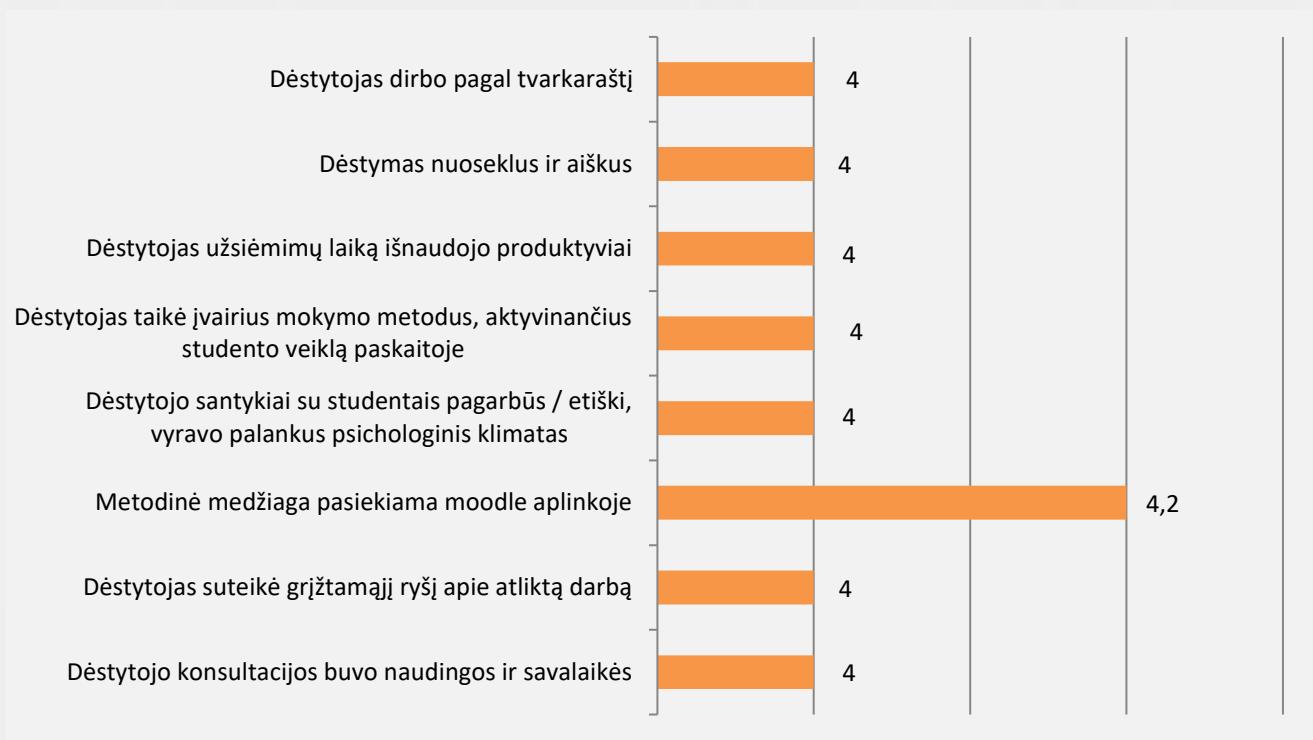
Dėstytojas dirbo pagal tvarkaraštį
4

Dėstymas nuoseklus ir aiškus
4

Dėstytojas užsiėmimų laiką išnaudojo produktyviai
4

Dėstytojas taikė įvairius mokymo metodus, aktyvinančius studento veiklą paskaitoje
4

Dėstytojo santykiai su studentais pagarbūs / etiški, vyravo palankus psichologinis klimatas
4

Metodinė medžiaga pasiekiama moodle aplinkoje
4,2

Dėstytojas suteikė grįžtamąjį ryšį apie atliktą darbą
4

Dėstytojo konsultacijos buvo naudingos ir savalaikės
4